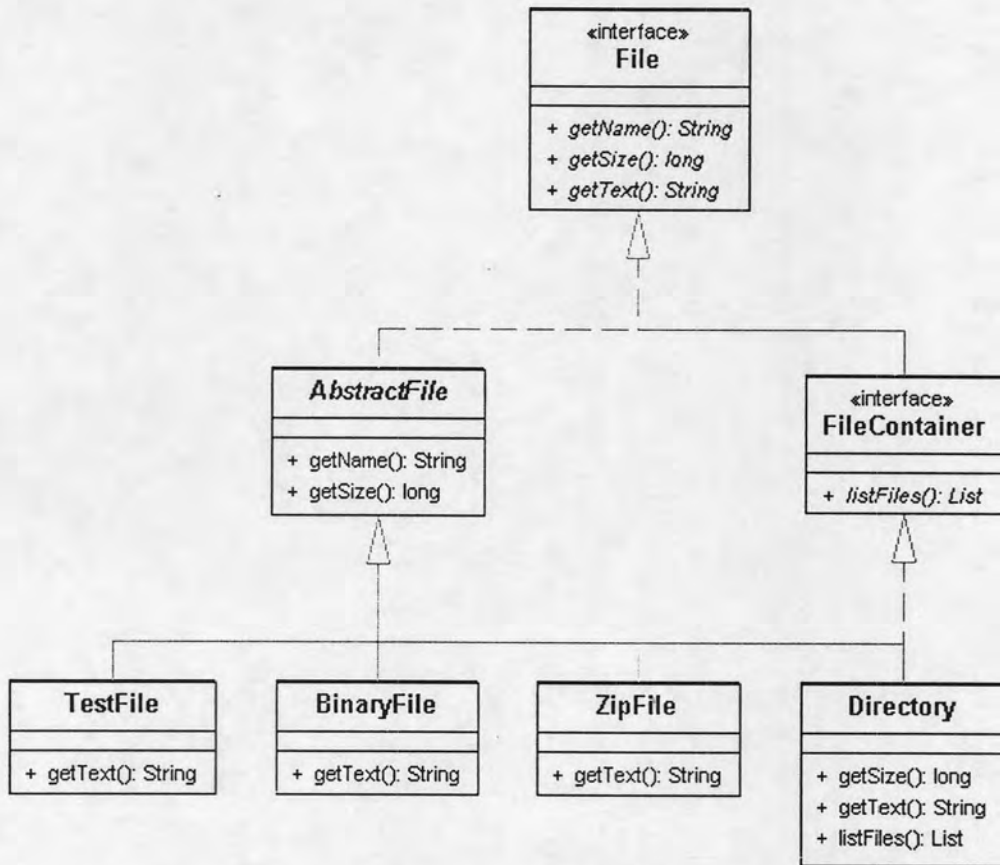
«interface»
File

+ getName(): String
+ getSize(): long
+ getText(): String

AbstractFile

+ getName(): String
+ getSize(): long

«interface»
FileContainer

+ listFiles(): List

TestFile

+ getText(): String

BinaryFile

+ getText(): String

ZipFile

+ getText(): String

Directory

+ getSize(): long
+ getText(): String
+ listFiles(): List